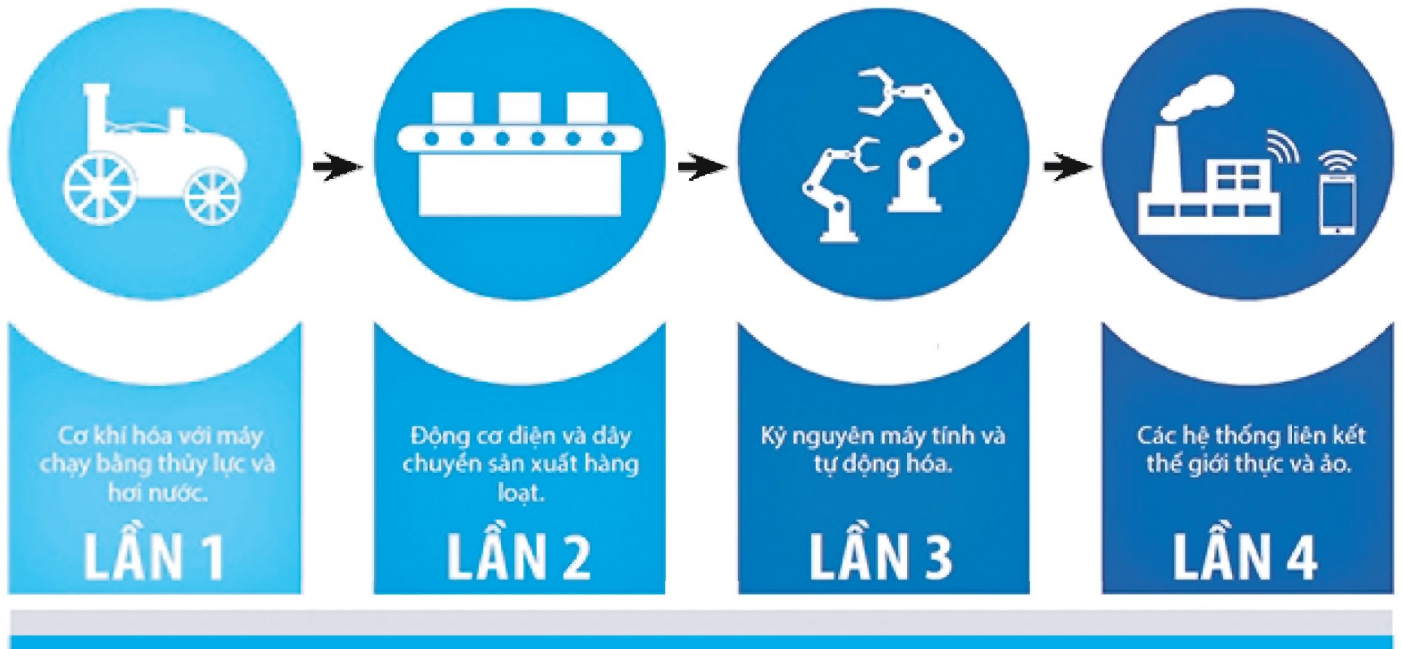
Cơ khí hóa với máy chạy bằng thủy lực và hơi nước.

LẦN 1

Động cơ điện và dây chuyền sản xuất hàng loạt.

LẦN 2

Kỷ nguyên máy tính và tự động hóa.

LẦN 3

Các hệ thống liên kết thế giới thực và ảo.

LẦN 4